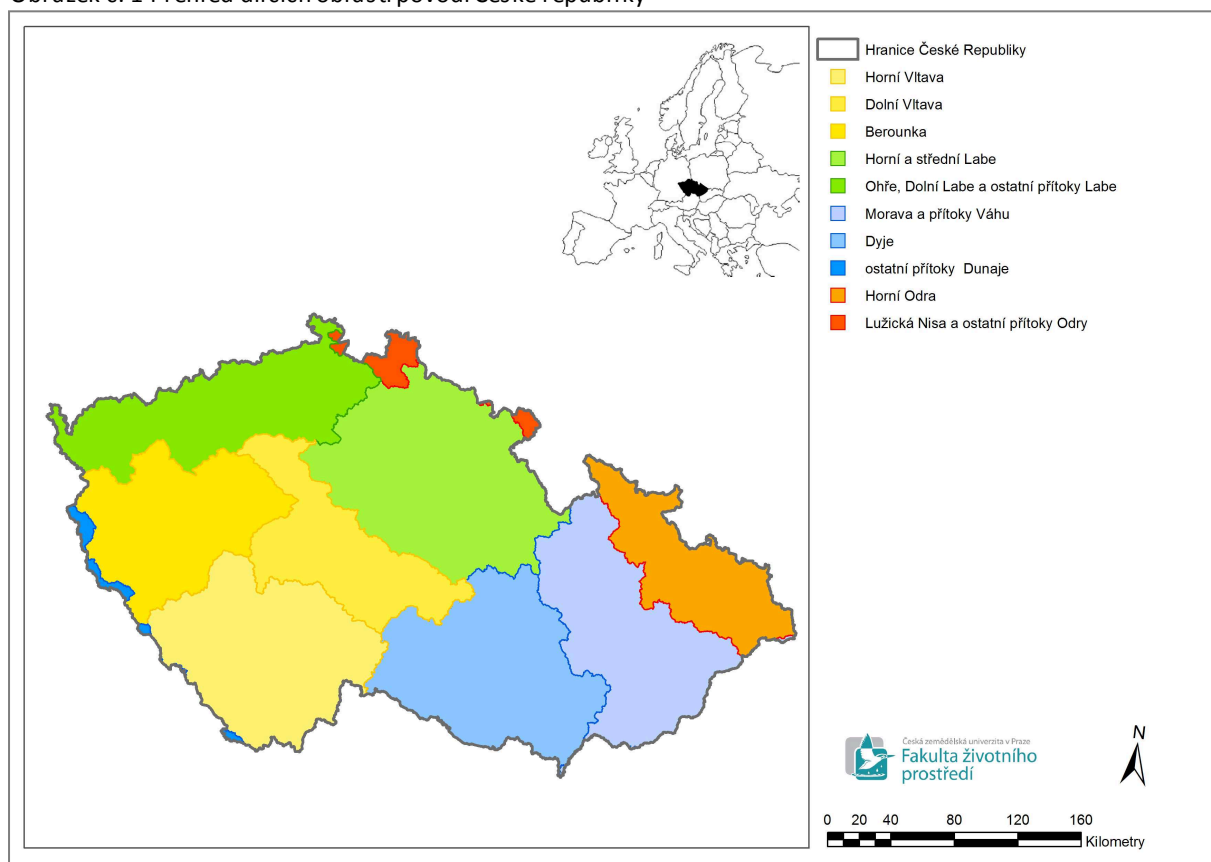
Obrázek 8: 1 Přehled dílčích oblastí povodí České republiky

Hranice České Republiky
Horní Vltava
Dolní Vltava
Berounka
Horní a střední Labe
Ohře, Dolní Labe a ostatní přítoky Labe
Morava a přítoky Váhu
Dyje
ostatní přítoky Dunaje
Horní Odra
Lužická Nisa a ostatní přítoky Odry

Česká zemědělská univerzita v Praze
Fakulta životního prostředí

N

0 20 40 80 120 160
Kilometry